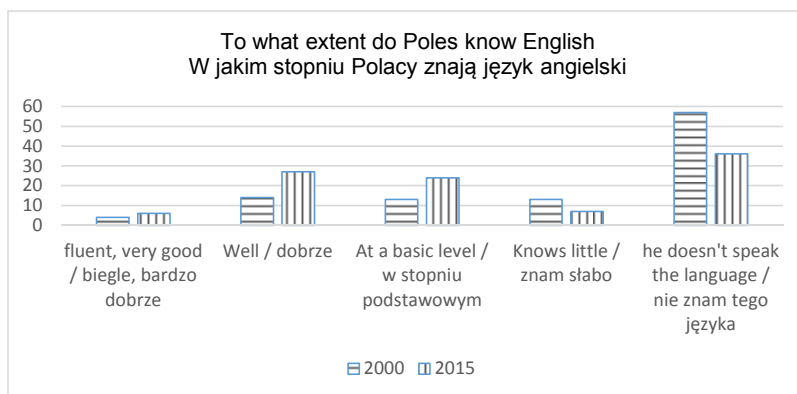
To what extent do Poles know English
W jakim stopniu Polacy znają język angielski

60
50
40
30
20
10
0

fluent, very good / biegle, bardzo dobrze

Well / dobrze

At a basic level / w stopniu podstawowym

Knows little / znam słabo

he doesn't speak the language / nie znam tego języka

2000 2015